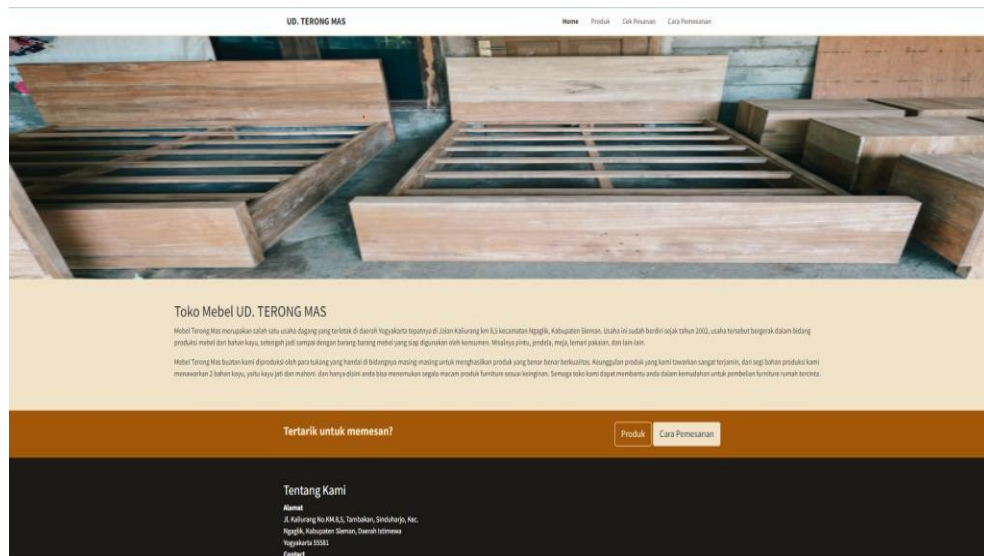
UD. TERONG MAS

Home Produk Cek Pesanan Cara Pemesanan

Toko Mebel UD. TERONG MAS

Mebel Terong Mas merupakan salah satu usaha dagang yang terletak di daerah Yogyakarta tepatnya di Jalan Kaliurang km 8,5 kecamatan Ngaglik, Kabupaten Sleman. Usaha ini sudah berdiri sejak tahun 2002, usaha tersebut bergerak dalam bidang produksi mebel dari bahan kayu, setengah jadi sampai dengan barang-barang mebel yang siap digunakan oleh konsumen. Misalnya pintu, jendela, meja, lemari pakaian, dan lain-lain.

Mebel Terong Mas buatan kami diproduksi oleh para tukang yang handal di bidangnya masing-masing untuk menghasilkan produk yang benar-benar berkualitas. Keunggulan produk yang kami tawarkan sangat terjamin, dari segi bahan produksi kami menawarkan 2 bahan kayu, yaitu kayu jati dan mahoni. dan hanya disini anda bisa menemukan segala macam produk furniture sesuai keinginan. Semoga toko kami dapat membantu anda dalam kemudahan untuk pembelian furniture rumah tercinta.

Tertarik untuk memesan?

Produk Cara Pemesanan

Tentang Kami

Alamat
Jl. Kaliurang No.KM 8,5, Tambakan, Sinduharjo, Kec. Ngaglik, Kabupaten Sleman, Daerah Istimewa Yogyakarta 55581
Contact